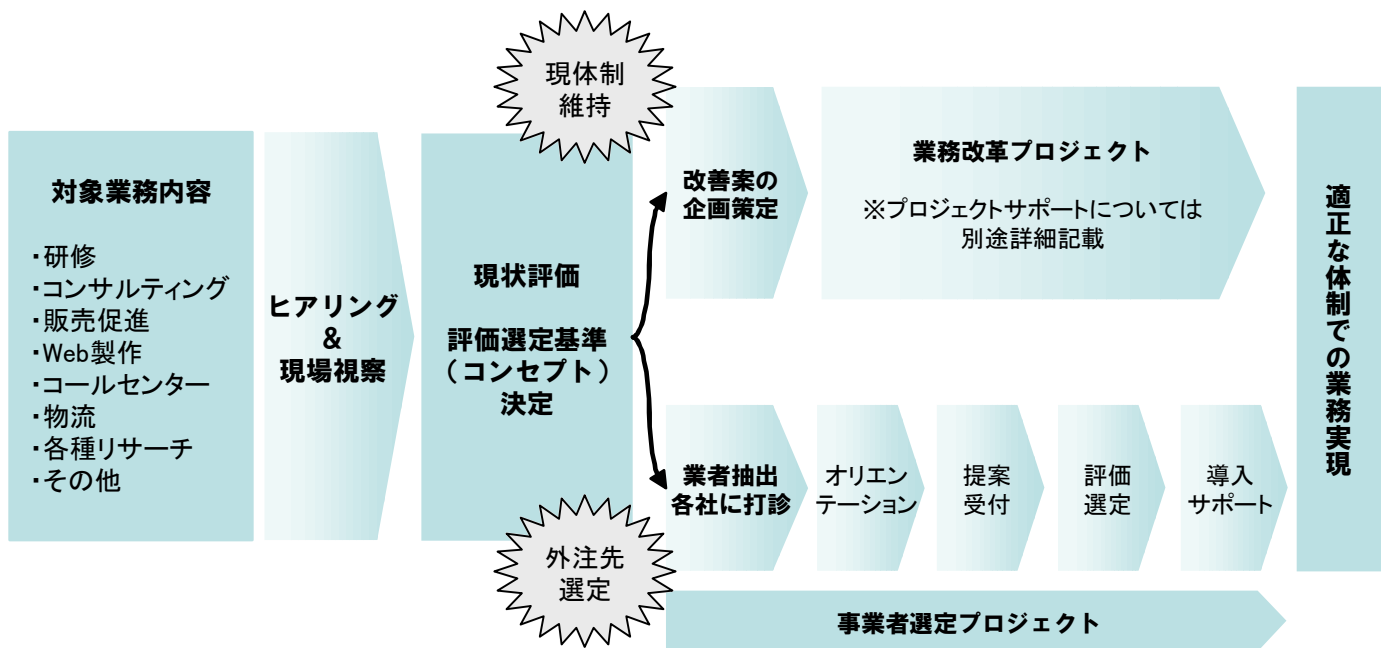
対象業務内容

・研修
・コンサルティング
・販売促進
・Web製作
・コールセンター
・物流
・各種リサーチ
・その他

ヒアリング
&
現場視察

現状評価

評価選定基準
（コンセプト）
決定

現体制
維持

改善案の
企画策定

業務改革プロジェクト

※プロジェクトサポートについては
別途詳細記載

業者抽出
各社に打診

オリエン
テーション

提案
受付

評価
選定

導入
サポート

外注先
選定

事業者選定プロジェクト

適正な体制での業務実現